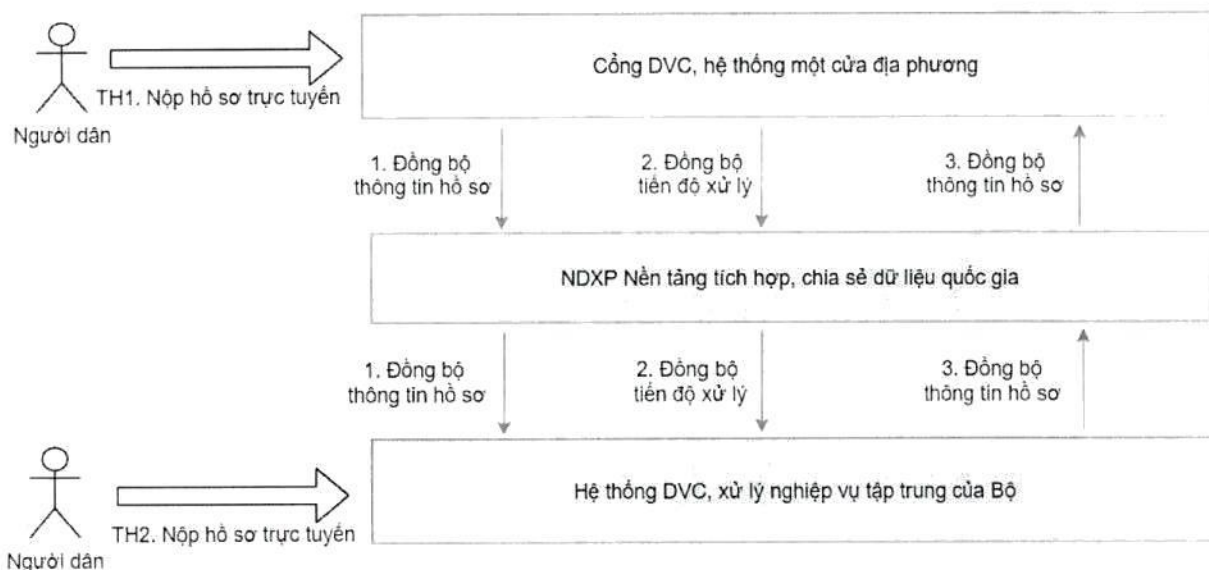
TH1. Nộp hồ sơ trực tuyến

Người dân

Cổng DVC, hệ thống một cửa địa phương

1. Đồng bộ thông tin hồ sơ

2. Đồng bộ tiến độ xử lý

3. Đồng bộ thông tin hồ sơ

NDXP Nền tảng tích hợp, chia sẻ dữ liệu quốc gia

1. Đồng bộ thông tin hồ sơ

2. Đồng bộ tiến độ xử lý

3. Đồng bộ thông tin hồ sơ

TH2. Nộp hồ sơ trực tuyến

Người dân

Hệ thống DVC, xử lý nghiệp vụ tập trung của Bộ